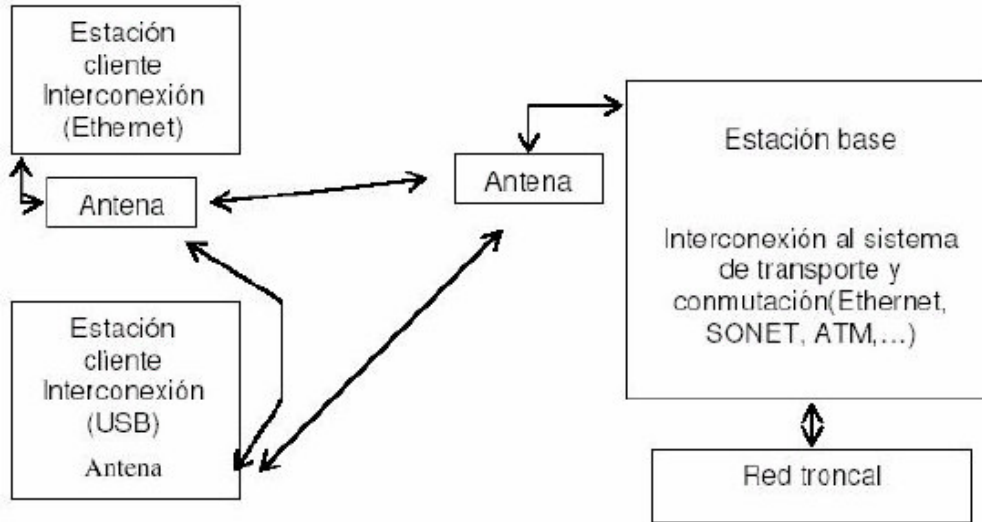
Estación cliente Interconexión (Ethernet)

Antena

Antena

Estación base

Interconexión al sistema de transporte y conmutación(Ethernet, SONET, ATM,...)

Estación cliente Interconexión (USB)

Antena

Red troncal